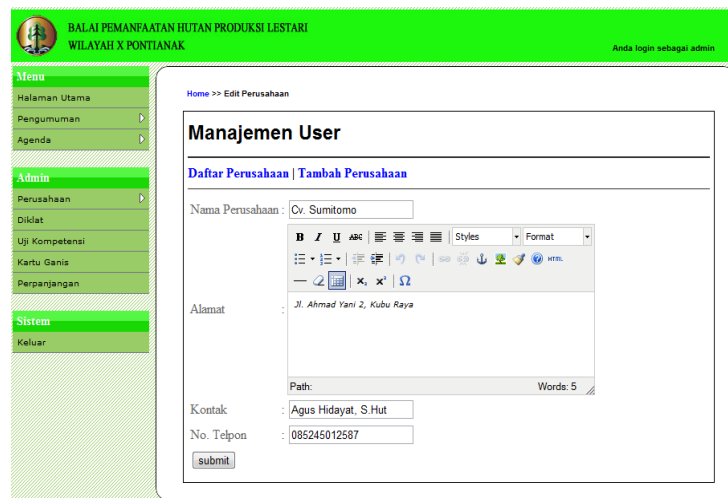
BALAI PEMANFAATAN HUTAN PRODUKSI LESTARI
WILAYAH X PONTIANAK

Anda login sebagai admin

Menu
Halaman Utama
Pengumuman
Agenda

Admin
Perusahaan
Diklat
Uji Kompetensi
Kartu Ganis
Perpanjangan

Sistem
Keluar

Home >> Edit Perusahaan

Manajemen User

Daftar Perusahaan | Tambah Perusahaan

Nama Perusahaan : Cv. Sumitomo

Alamat :

B I U ABC Styles Format

HTML

Jl. Ahmad Yani 2, Kubu Raya

Path: Words: 5

Kontak : Agus Hidayat, S.Hut

No. Telpon : 085245012587

submit